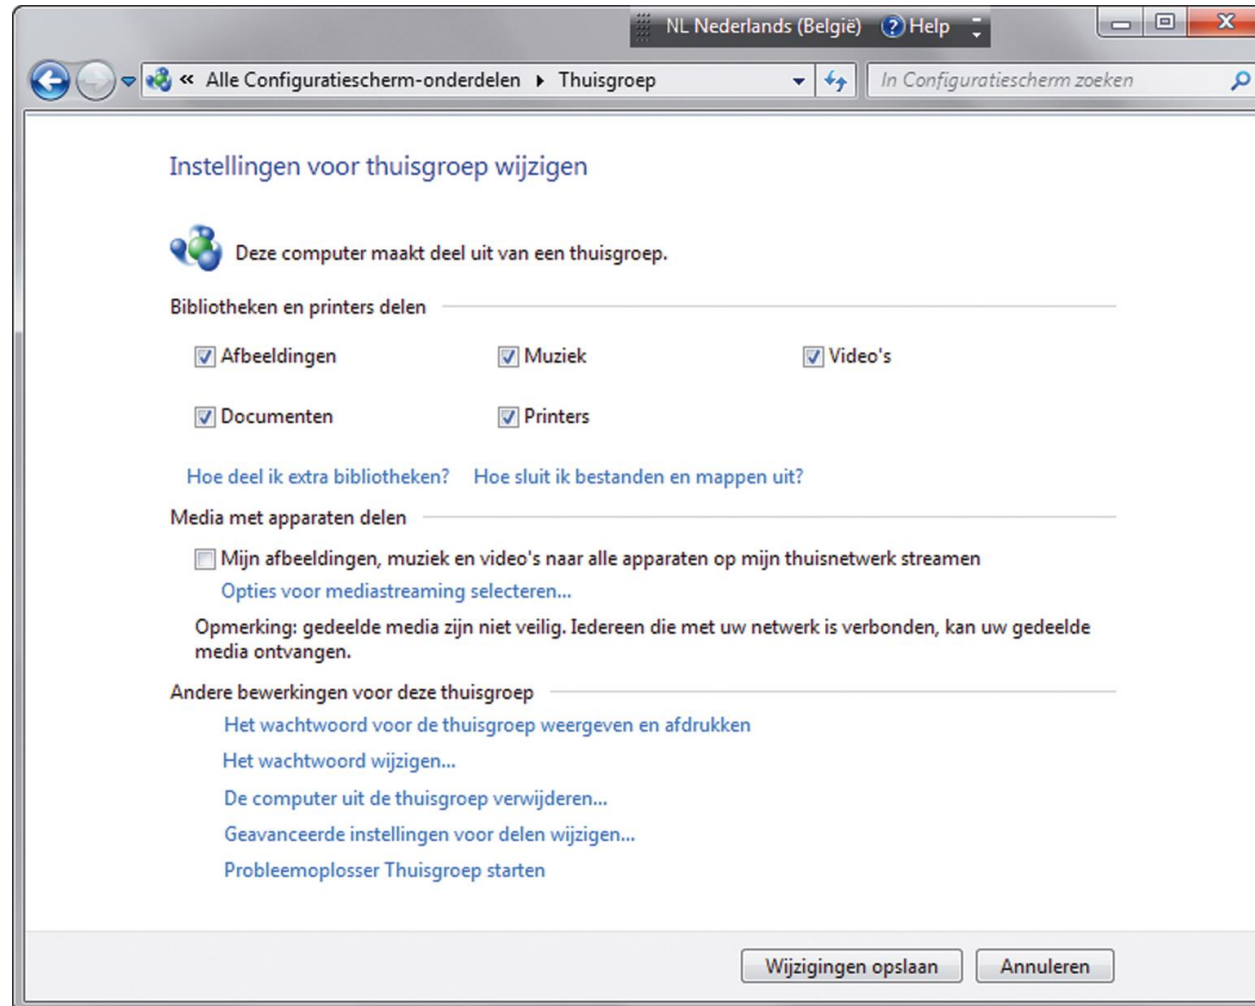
NL Nederlands (België) Help

« Alle Configuratiescherm-onderdelen ▸ Thuisgroep

In Configuratiescherm zoeken

Instellingen voor thuisgroep wijzigen

Deze computer maakt deel uit van een thuisgroep.

Bibliotheken en printers delen

Afbeeldingen

Muziek

Video's

Documenten

Printers

Hoe deel ik extra bibliotheken?

Hoe sluit ik bestanden en mappen uit?

Media met apparaten delen

Mijn afbeeldingen, muziek en video's naar alle apparaten op mijn thuisnetwerk streamen

Opties voor mediastreaming selecteren...

Opmerking: gedeelde media zijn niet veilig. Iedereen die met uw netwerk is verbonden, kan uw gedeelde media ontvangen.

Andere bewerkingen voor deze thuisgroep

Het wachtwoord voor de thuisgroep weergeven en afdrukken

Het wachtwoord wijzigen...

De computer uit de thuisgroep verwijderen...

Geavanceerde instellingen voor delen wijzigen...

Probleemoplosser Thuisgroep starten

Wijzigingen opslaan

Annuleren